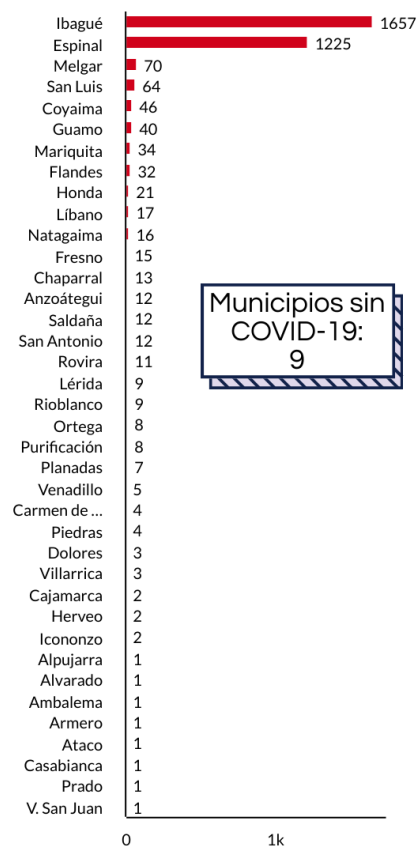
| Municipio | Casos |
|---|---|
| Ibagué | 1657 |
| Espinal | 1225 |
| Melgar | 70 |
| San Luis | 64 |
| Coyaima | 46 |
| Guamo | 40 |
| Mariquita | 34 |
| Flandes | 32 |
| Honda | 21 |
| Líbano | 17 |
| Natagaima | 16 |
| Fresno | 15 |
| Chaparral | 13 |
| Anzoátegui | 12 |
| Saldaña | 12 |
| San Antonio | 12 |
| Rovira | 11 |
| Lérida | 9 |
| Rioblanco | 9 |
| Ortega | 8 |
| Purificación | 8 |
| Planadas | 7 |
| Venadillo | 5 |
| Carmen de ... | 4 |
| Piedras | 4 |
| Dolores | 3 |
| Villarrica | 3 |
| Cajamarca | 2 |
| Herveo | 2 |
| Icononzo | 2 |
| Alpujarra | 1 |
| Alvarado | 1 |
| Ambalema | 1 |
| Armero | 1 |
| Ataco | 1 |
| Casabianca | 1 |
| Prado | 1 |
| V. San Juan | 1 |

0
1k

Municipios sin COVID-19: 9